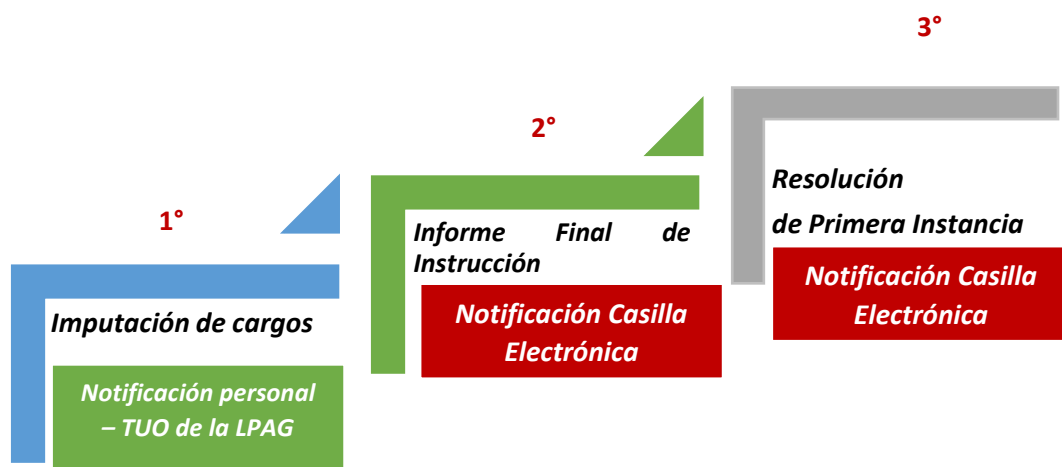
1°

Imputación de cargos

Notificación personal – TUO de la LPAG

2°

Informe Final de Instrucción

Notificación Casilla Electrónica

3°

Resolución de Primera Instancia

Notificación Casilla Electrónica